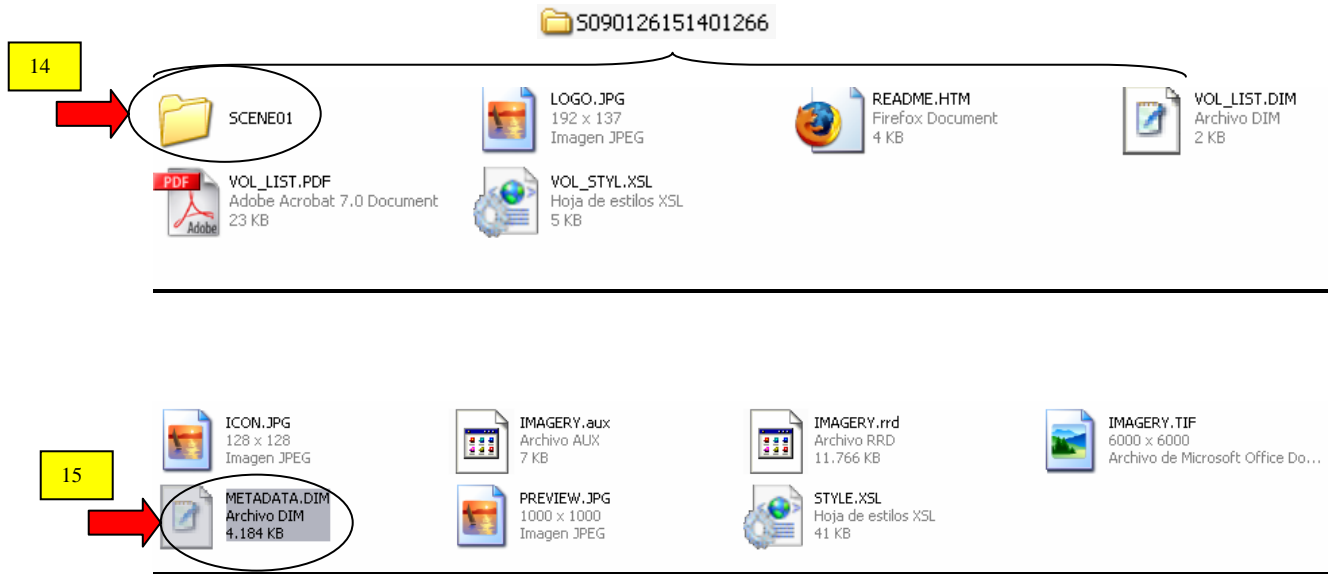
S090126151401266

14

SCENE01

LOGO.JPG
192 x 137
Imagen JPEG

README.HTM
Firefox Document
4 KB

VOL_LIST.DIM
Archivo DIM
2 KB

PDF
Adobe

VOL_LIST.PDF
Adobe Acrobat 7.0 Document
23 KB

VOL_STYL.XSL
Hoja de estilos XSL
5 KB

ICON.JPG
128 x 128
Imagen JPEG

IMAGERY.aux
Archivo AUX
7 KB

IMAGERY.rrd
Archivo RRD
11.766 KB

IMAGERY.TIF
6000 x 6000
Archivo de Microsoft Office Do...

15

METADATA.DIM
Archivo DIM
4.184 KB

PREVIEW.JPG
1000 x 1000
Imagen JPEG

STYLE.XSL
Hoja de estilos XSL
41 KB